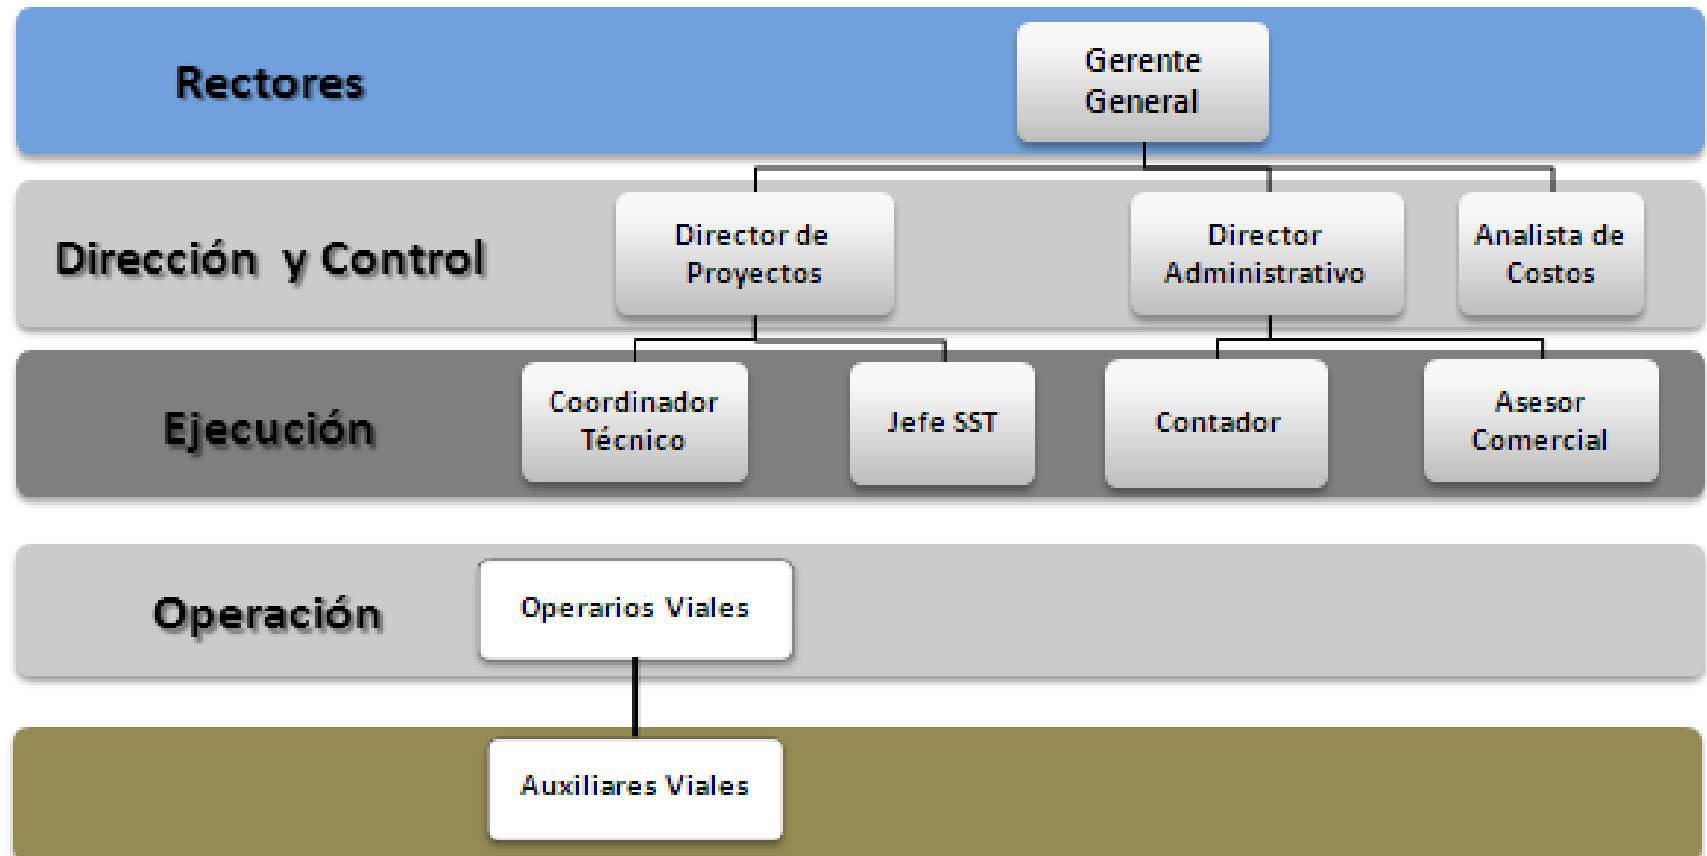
Rectores

Gerente General

Dirección y Control

Director de Proyectos

Director Administrativo

Analista de Costos

Ejecución

Coordinador Técnico

Jefe SST

Contador

Asesor Comercial

Operación

Operarios Viales

Auxiliares Viales